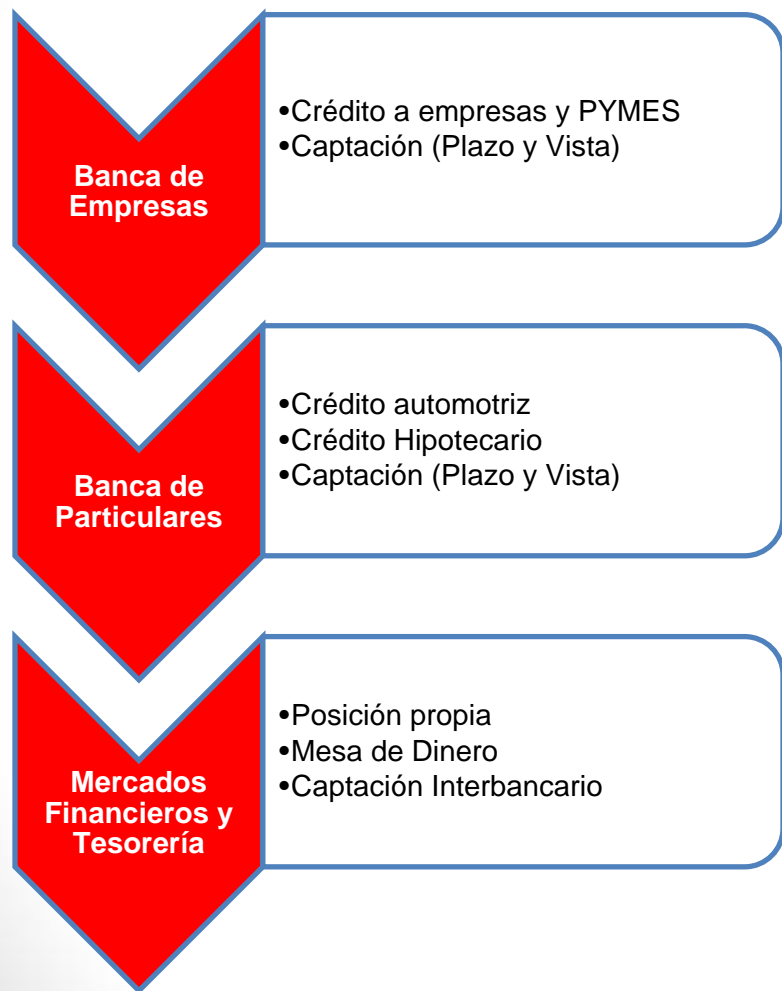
Banca de Empresas

•Crédito a empresas y PYMES
•Captación (Plazo y Vista)

Banca de Particulares

•Crédito automotriz
•Crédito Hipotecario
•Captación (Plazo y Vista)

Mercados Financieros y Tesorería

•Posición propia
•Mesa de Dinero
•Captación Interbancario